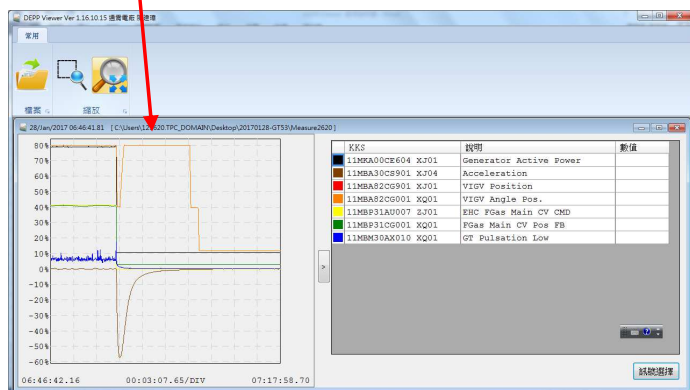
DEPP Viewer Ver 1.16.10.15 通商電廠 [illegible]處理

常用

檔案

縮放

28/Jan/2017 06:46:41.81 [ C:\Users\12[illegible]620.TPC_DOMAIN\Desktop\20170128-GT53\Measure2620 ]

80%
70%
60%
50%
40%
30%
20%
10%
0%
-10%
-20%
-30%
-40%
-50%
-60%

06:46:42.16 00:03:07.65/DIV 07:17:58.70

>

| | KKS | 說明 | 數值 |
|---|---|---|---|
| | 11MKA00CE604 XJ01 | Generator Active Power | |
| | 11MBA30CS901 XJ04 | Acceleration | |
| | 11MBA82CG901 XJ01 | VIGV Position | |
| | 11MBA82CG001 XQ01 | VIGV Angle Pos. | |
| | 11MBP31AU007 ZJ01 | EHC FGas Main CV CMD | |
| | 11MBP31CG001 XQ01 | FGas Main CV Pos FB | |
| | 11MBM30AX010 XQ01 | GT Pulsation Low | |

訊號選擇